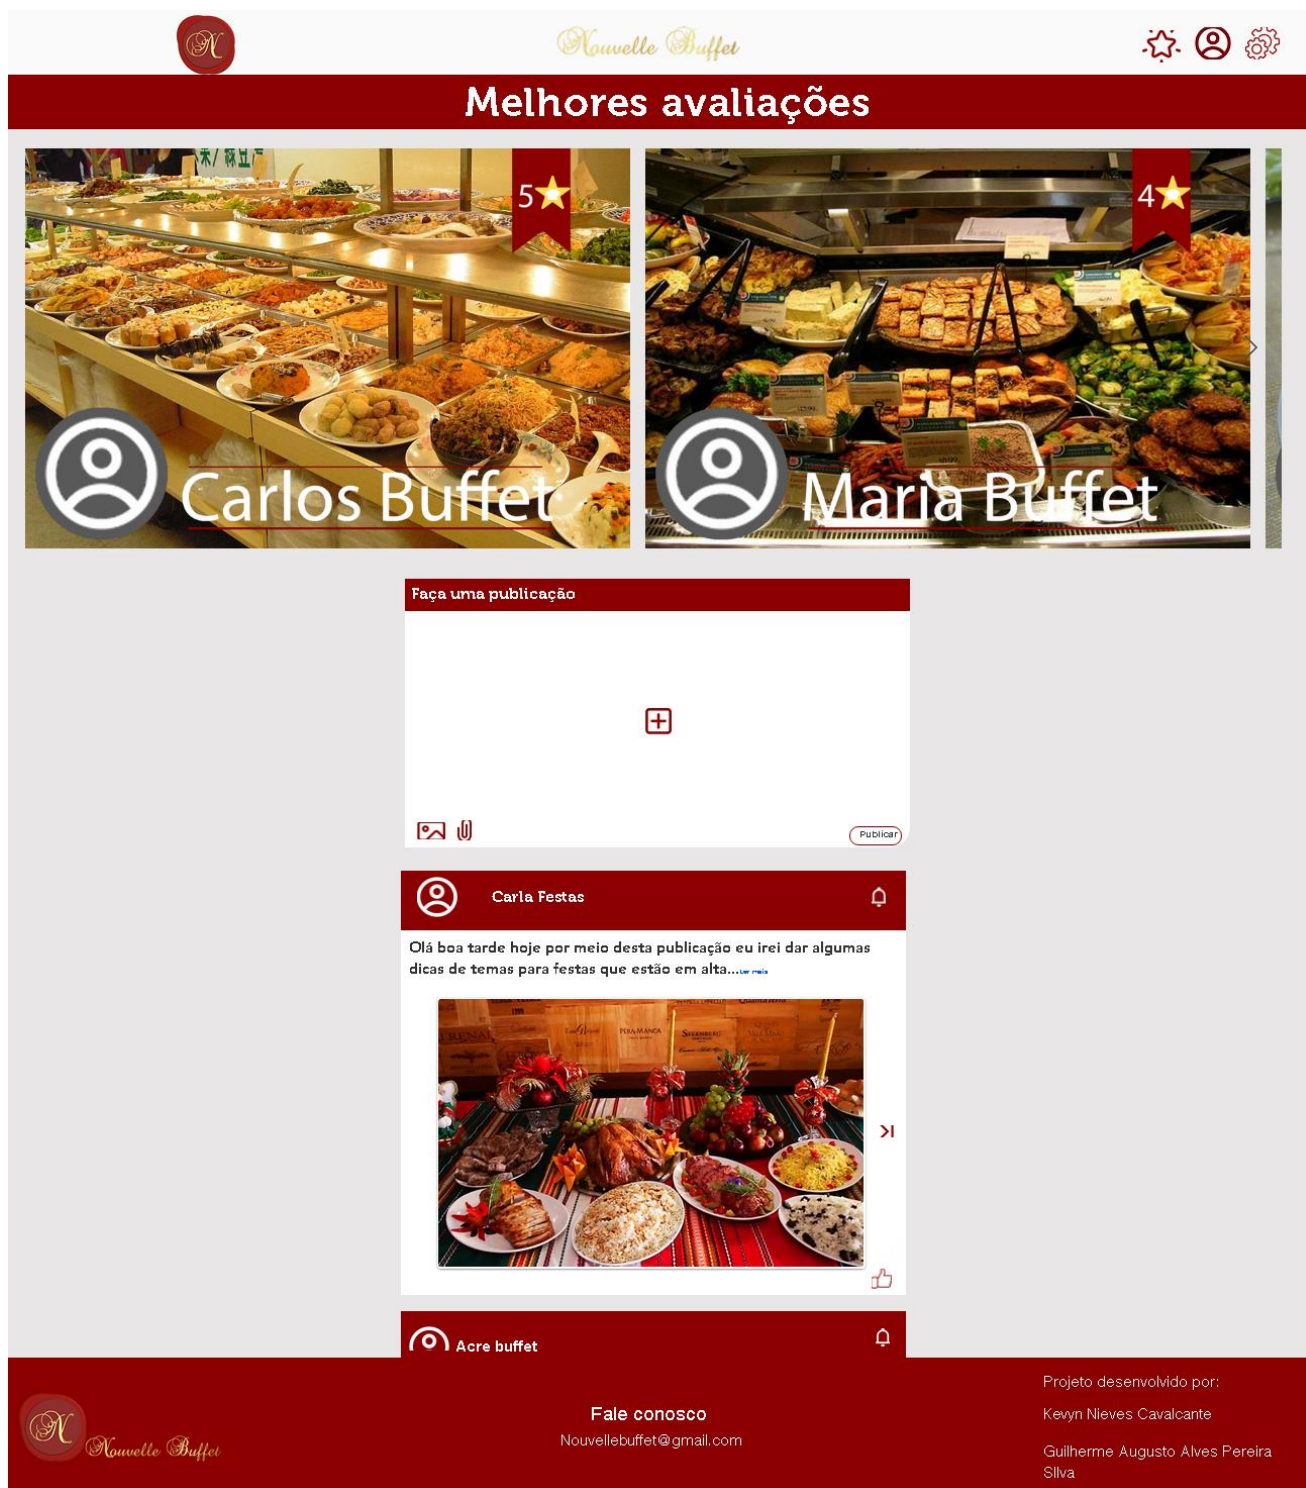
Nouvelle Buffet

Melhores avaliações

5
Carlos Buffet

4
Maria Buffet

Faça uma publicação

Publicar

Carla Festas

Olá boa tarde hoje por meio desta publicação eu irei dar algumas dicas de temas para festas que estão em alta... ler mais

Acre buffet

Nouvelle Buffet

Fale conosco
Nouvellebuffet@gmail.com

Projeto desenvolvido por:
Kevyn Nieves Cavalcante
Guilherme Augusto Alves Pereira Silva